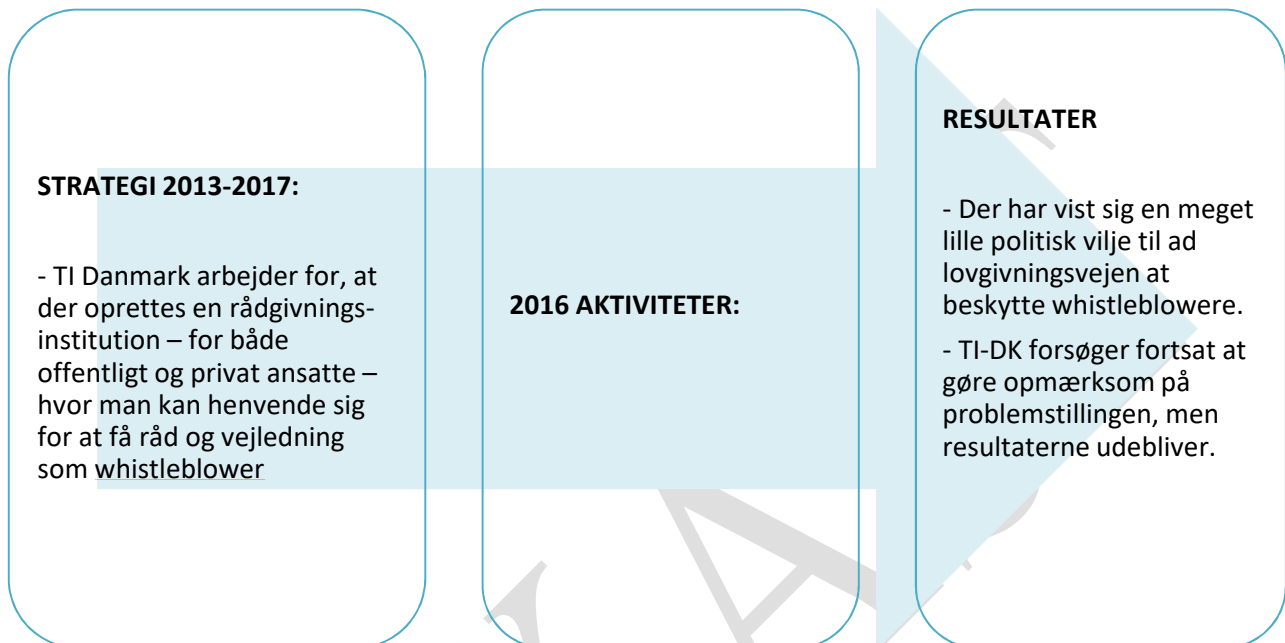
STRATEGI 2013-2017:

- TI Danmark arbejder for, at der oprettes en rådgivnings-institution – for både offentligt og privat ansatte – hvor man kan henvende sig for at få råd og vejledning som whistleblower

2016 AKTIVITETER:

RESULTATER

- Der har vist sig en meget lille politisk vilje til ad lovgivningsvejen at beskytte whistleblowere.

- TI-DK forsøger fortsat at gøre opmærksom på problemstillingen, men resultaterne udebliver.